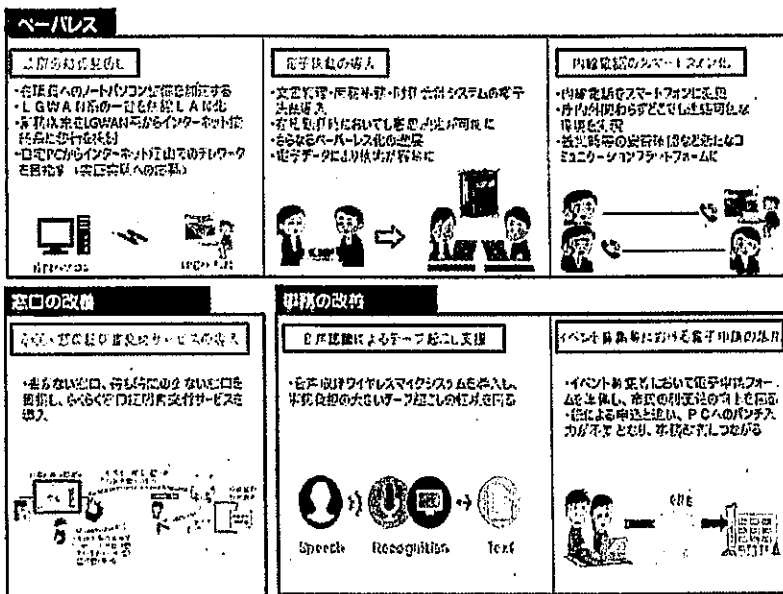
ペーパレス

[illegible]

・全職員へのノートパソコン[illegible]する
・LGWAN系の一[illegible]LAN化
・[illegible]LGWAN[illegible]インターネット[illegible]
・自宅PCからインターネット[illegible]テレワーク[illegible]

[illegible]

電子決裁の導入

・文書管理・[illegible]システムの電子決裁導入
・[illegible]
・さらなるペーパーレス化の進展
・電子データにより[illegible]

内線電話のスマートフォン化

・内線電話をスマートフォンに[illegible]
・庁内外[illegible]
・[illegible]コミュニケーションプラットフォームに

窓口の改善

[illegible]サービスの導入

・書かない窓口、待ち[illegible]ない窓口を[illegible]、らくらく窓口証明書交付サービスを導入

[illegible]

事務の改善

音声認識によるテープ起こし支援

・音声認識ワイヤレスマイクシステムを導入し、事務負担の大きいテープ起こしの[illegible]

Speech Recognition Text

イベント申込等における電子申請の拡充

・イベント申込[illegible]において電子申請フォームを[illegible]、市民の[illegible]
・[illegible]による申込と比べ、PCへのパンチ入力が不要となり、事務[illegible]につながる